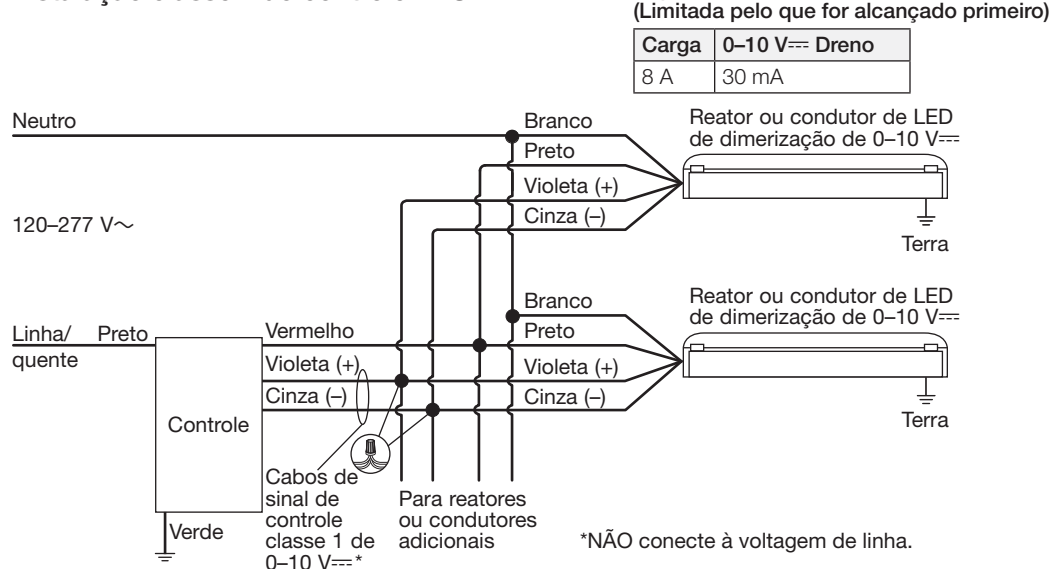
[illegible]

(Limitada pelo que for alcançado primeiro)

| Carga | 0–10 V⎓ Dreno |
|---|---|
| 8 A | 30 mA |

Neutro

Branco

Preto

Violeta (+)

Cinza (–)

Reator ou condutor de LED de dimerização de 0–10 V⎓

Terra

120–277 V～

Branco

Preto

Violeta (+)

Cinza (–)

Reator ou condutor de LED de dimerização de 0–10 V⎓

Terra

Linha/ quente

Preto

Vermelho

Violeta (+)

Cinza (–)

Controle

Verde

Cabos de sinal de controle classe 1 de 0–10 V⎓*

Para reatores ou condutores adicionais

*NÃO conecte à voltagem de linha.